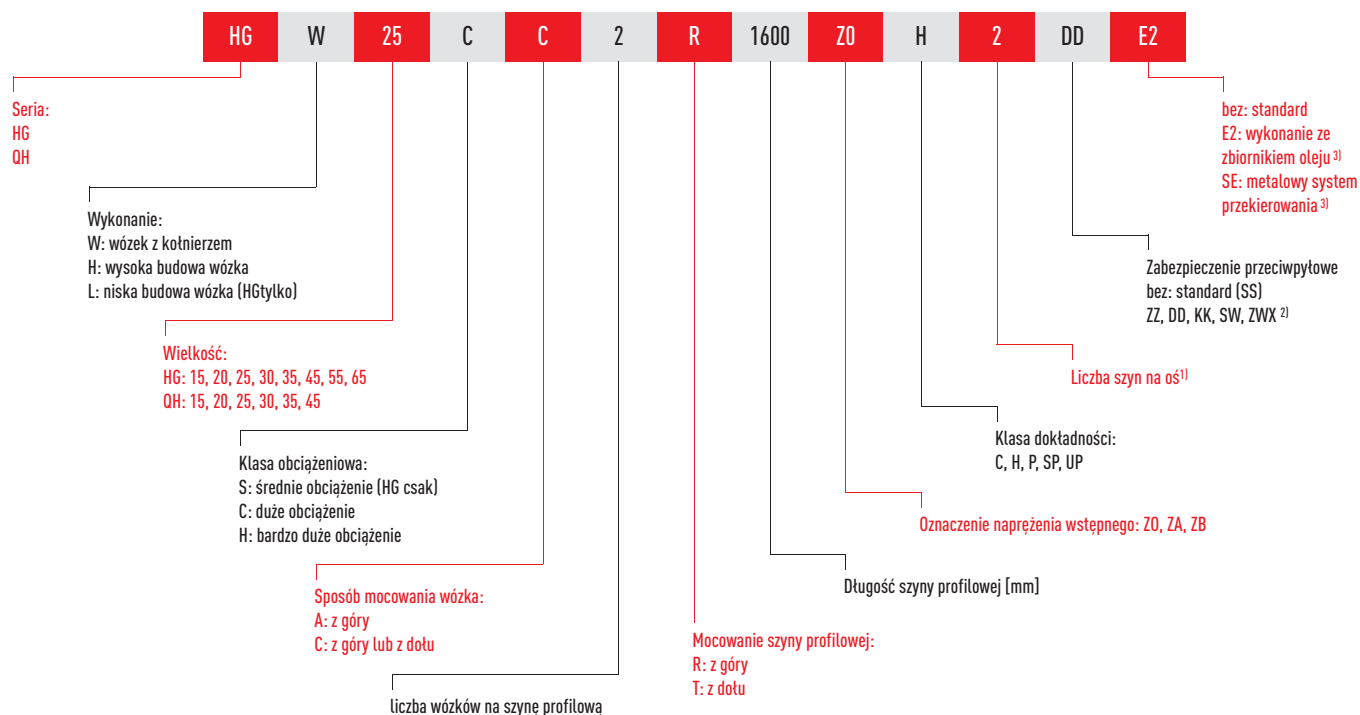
HG W 25 C C 2 R 1600 Z0 H 2 DD E2

Seria:
HG
QH

Wykonanie:
W: wózek z kołnierzem
H: wysoka budowa wózka
L: niska budowa wózka (HGtylko)

Wielkość:
HG: 15, 20, 25, 30, 35, 45, 55, 65
QH: 15, 20, 25, 30, 35, 45

Klasa obciążeniowa:
S: średnie obciążenie (HG csak)
C: duże obciążenie
H: bardzo duże obciążenie

Sposób mocowania wózka:
A: z góry
C: z góry lub z dołu

liczba wózków na szynę profilową

Mocowanie szyny profilowej:
R: z góry
T: z dołu

Długość szyny profilowej [mm]

Oznaczenie naprężenia wstępnego: Z0, ZA, ZB

Klasa dokładności:
C, H, P, SP, UP

Liczba szyn na oś$^{1)}$

Zabezpieczenie przeciwpyłowe
bez: standard (SS)
ZZ, DD, KK, SW, ZWX $^{2)}$

bez: standard
E2: wykonanie ze zbiornikiem oleju $^{3)}$
SE: metalowy system przekierowania $^{3)}$